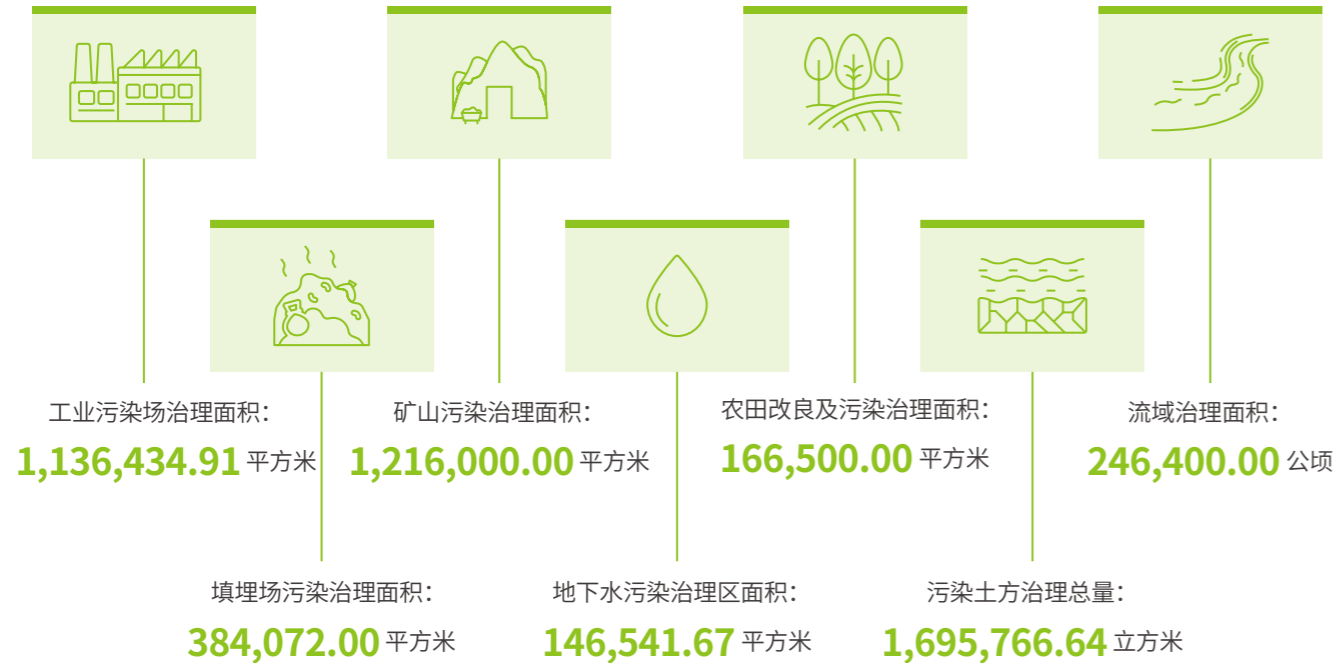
工业污染场治理面积：
1,136,434.91 平方米

矿山污染治理面积：
1,216,000.00 平方米

农田改良及污染治理面积：
166,500.00 平方米

流域治理面积：
246,400.00 公顷

填埋场污染治理面积：
384,072.00 平方米

地下水污染治理区面积：
146,541.67 平方米

污染土方治理总量：
1,695,766.64 立方米